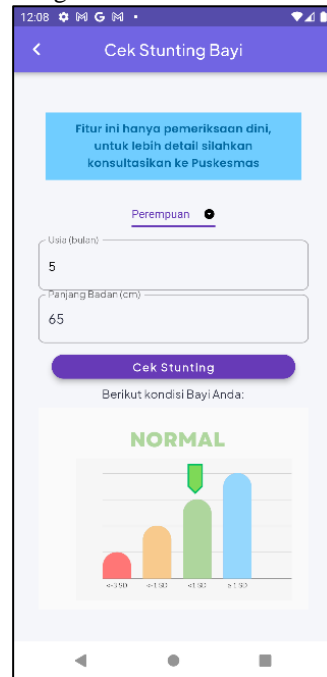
12:08

Cek Stunting Bayi

Fitur ini hanya pemeriksaan dini, untuk lebih detail silahkan konsultasikan ke Puskesmas

Perempuan

Usia (bulan)
5

Panjang Badan (cm)
65

Cek Stunting

Berikut kondisi Bayi Anda:

NORMAL

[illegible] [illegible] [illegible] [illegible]